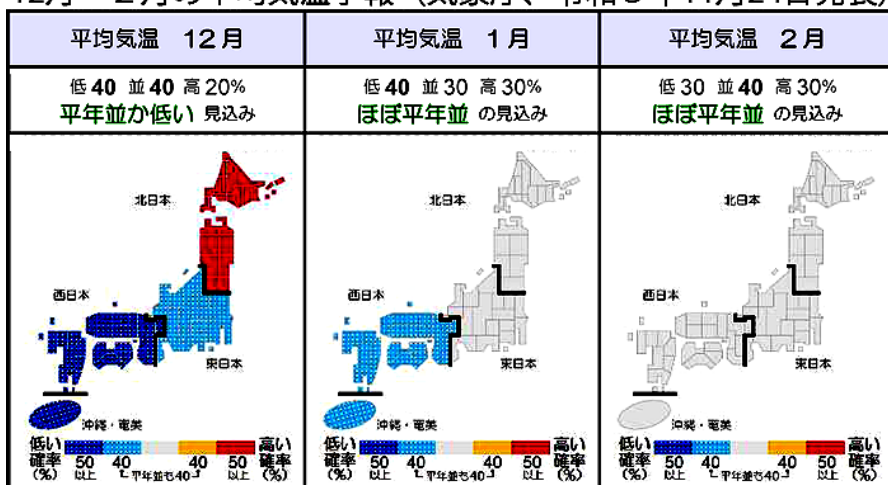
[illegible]

| 平均気温　12月 | 平均気温　1月 | 平均気温　2月 |
|---|---|---|
| 低 40　並 40　高 20% 平年並か低い 見込み | 低 40　並 30　高 30% ほぼ平年並 の見込み | 低 30　並 40　高 30% ほぼ平年並 の見込み |

北日本
西日本
東日本
沖縄・奄美
低い確率(%) 50以上 40 平年並も40 40 50以上 高い確率(%)

北日本
西日本
東日本
沖縄・奄美
低い確率(%) 50以上 40 平年並も40 40 50以上 高い確率(%)

北日本
西日本
東日本
沖縄・奄美
低い確率(%) 50以上 40 平年並も40 40 50以上 高い確率(%)